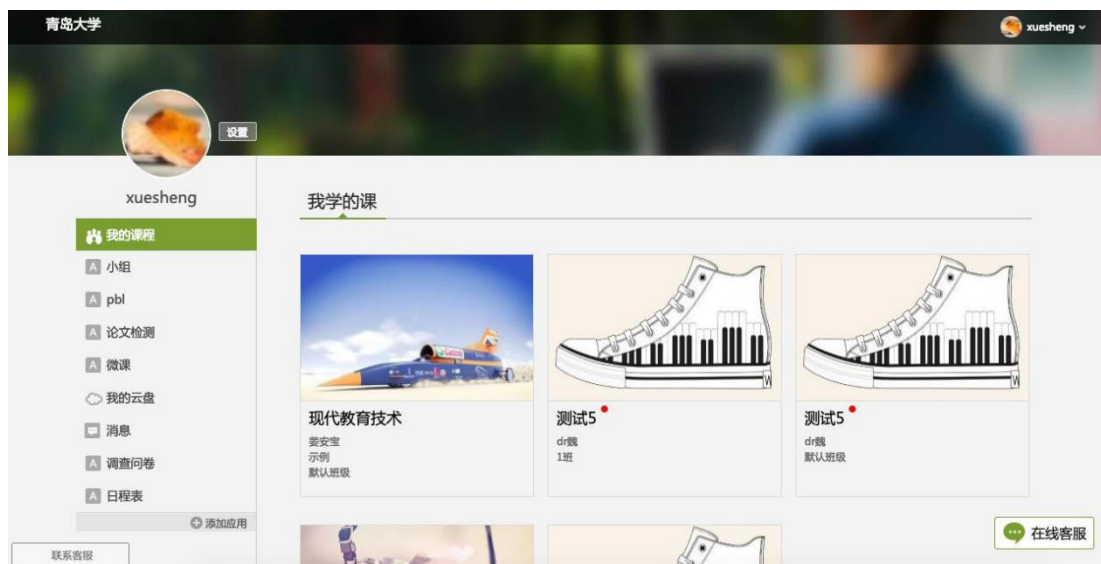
青岛大学

xuesheng

设置

xuesheng

我的课程
小组
pbl
论文检测
微课
我的云盘
消息
调查问卷
日程表
添加应用

联系客服

我学的课

现代教育技术
姜安宝
示例
默认班级

测试5
dr魏
1班

测试5
dr魏
默认班级

在线客服